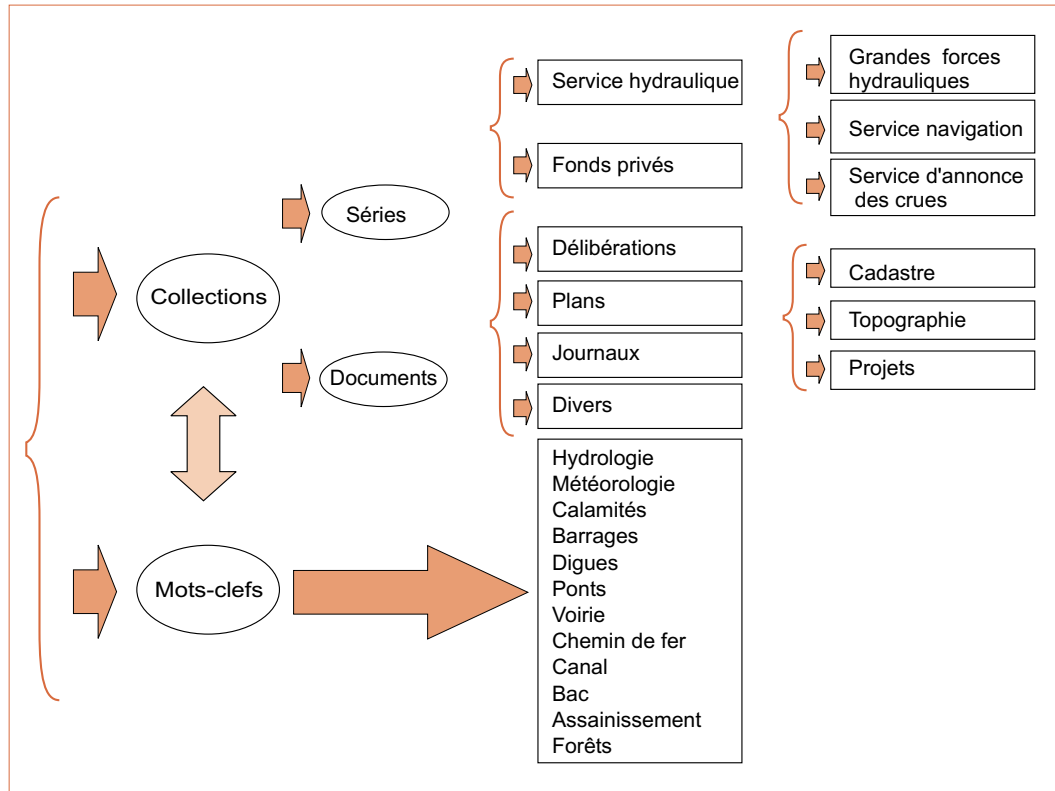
Collections

Séries

Service hydraulique

Grandes forces hydrauliques

Service navigation

Service d'annonce des crues

Fonds privés

Documents

Délibérations

Plans

Cadastre

Topographie

Projets

Journaux

Divers

Mots-clefs

Hydrologie
Météorologie
Calamités
Barrages
Digues
Ponts
Voirie
Chemin de fer
Canal
Bac
Assainissement
Forêts